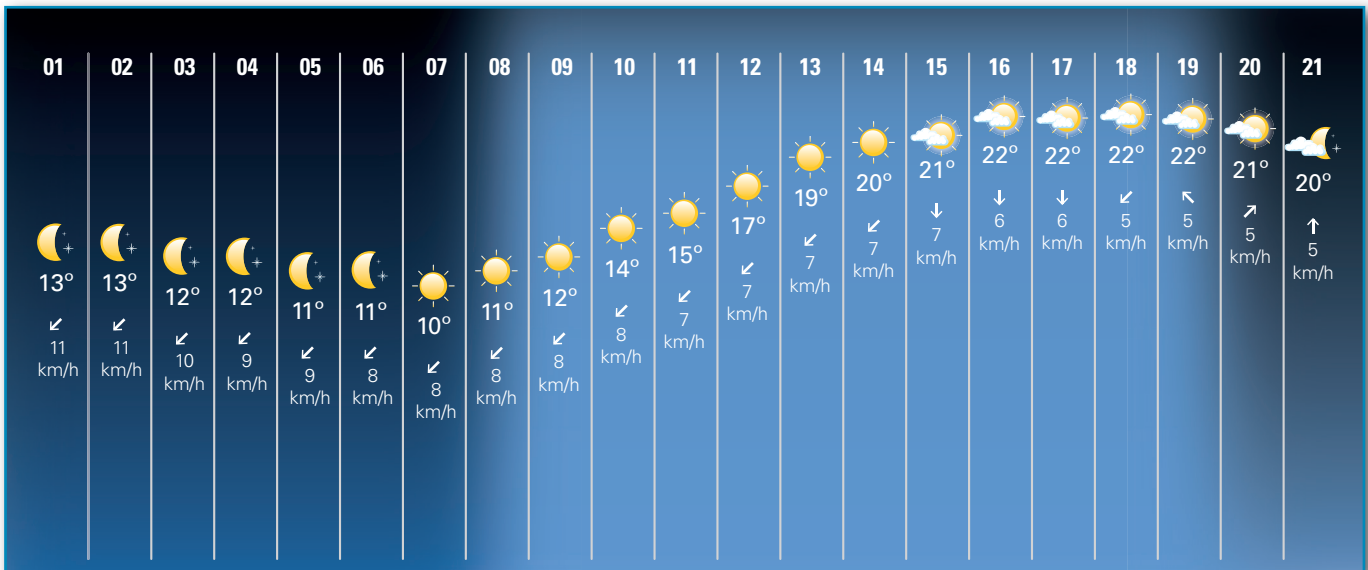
01
13º
↙
11
km/h

02
13º
↙
11
km/h

03
12º
↙
10
km/h

04
12º
↙
9
km/h

05
11º
↙
9
km/h

06
11º
↙
8
km/h

07
10º
↙
8
km/h

08
11º
↙
8
km/h

09
12º
↙
8
km/h

10
14º
↙
8
km/h

11
15º
↙
7
km/h

12
17º
↙
7
km/h

13
19º
↙
7
km/h

14
20º
↙
7
km/h

15
21º
↓
7
km/h

16
22º
↓
6
km/h

17
22º
↓
6
km/h

18
22º
↙
5
km/h

19
22º
↖
5
km/h

20
21º
↗
5
km/h

21
20º
↑
5
km/h